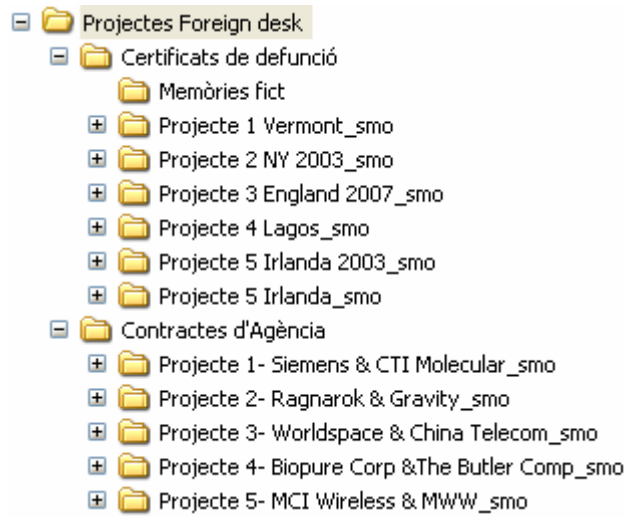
Projectes Foreign desk
Certificats de defunció
Memòries fict
Projecte 1 Vermont_smo
Projecte 2 NY 2003_smo
Projecte 3 England 2007_smo
Projecte 4 Lagos_smo
Projecte 5 Irlanda 2003_smo
Projecte 5 Irlanda_smo
Contractes d'Agència
Projecte 1- Siemens & CTI Molecular_smo
Projecte 2- Ragnarok & Gravity_smo
Projecte 3- Worldspace & China Telecom_smo
Projecte 4- Biopure Corp &The Butler Comp_smo
Projecte 5- MCI Wireless & MWW_smo